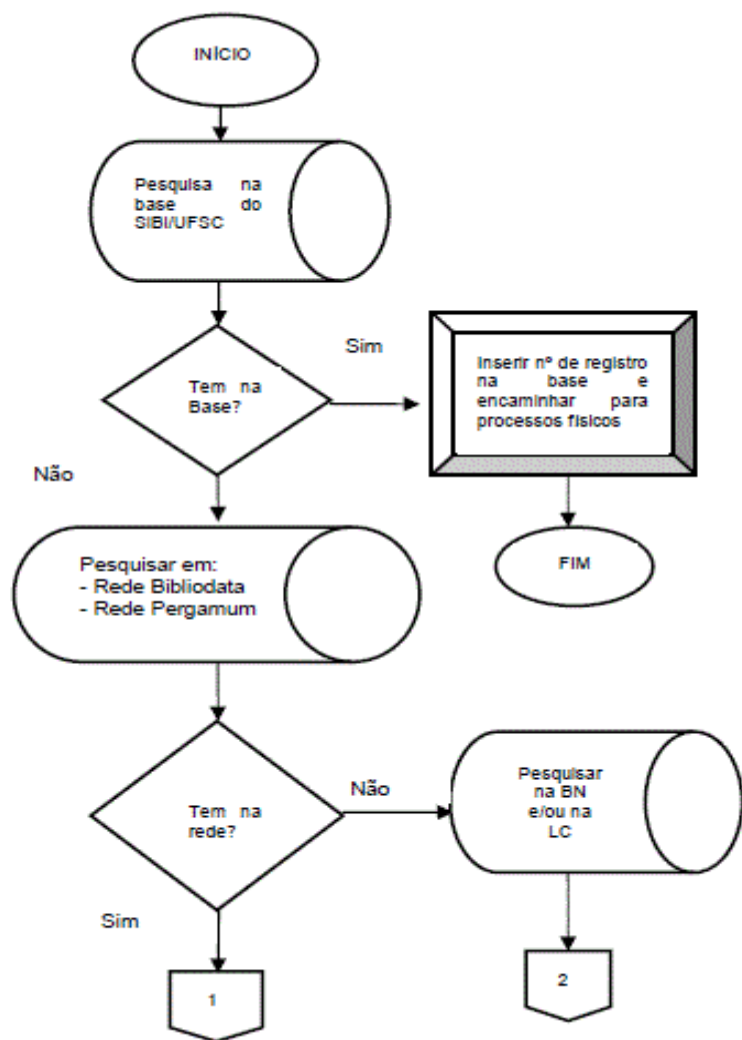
INÍCIO

Pesquisa na base do SIBI/UFSC

Tem na Base?

Sim

Inserir nº de registro na base e encaminhar para processos físicos

FIM

Não

Pesquisar em:
- Rede Bibliodata
- Rede Pergamum

Tem na rede?

Não

Pesquisar na BN e/ou na LC

Sim

1

2